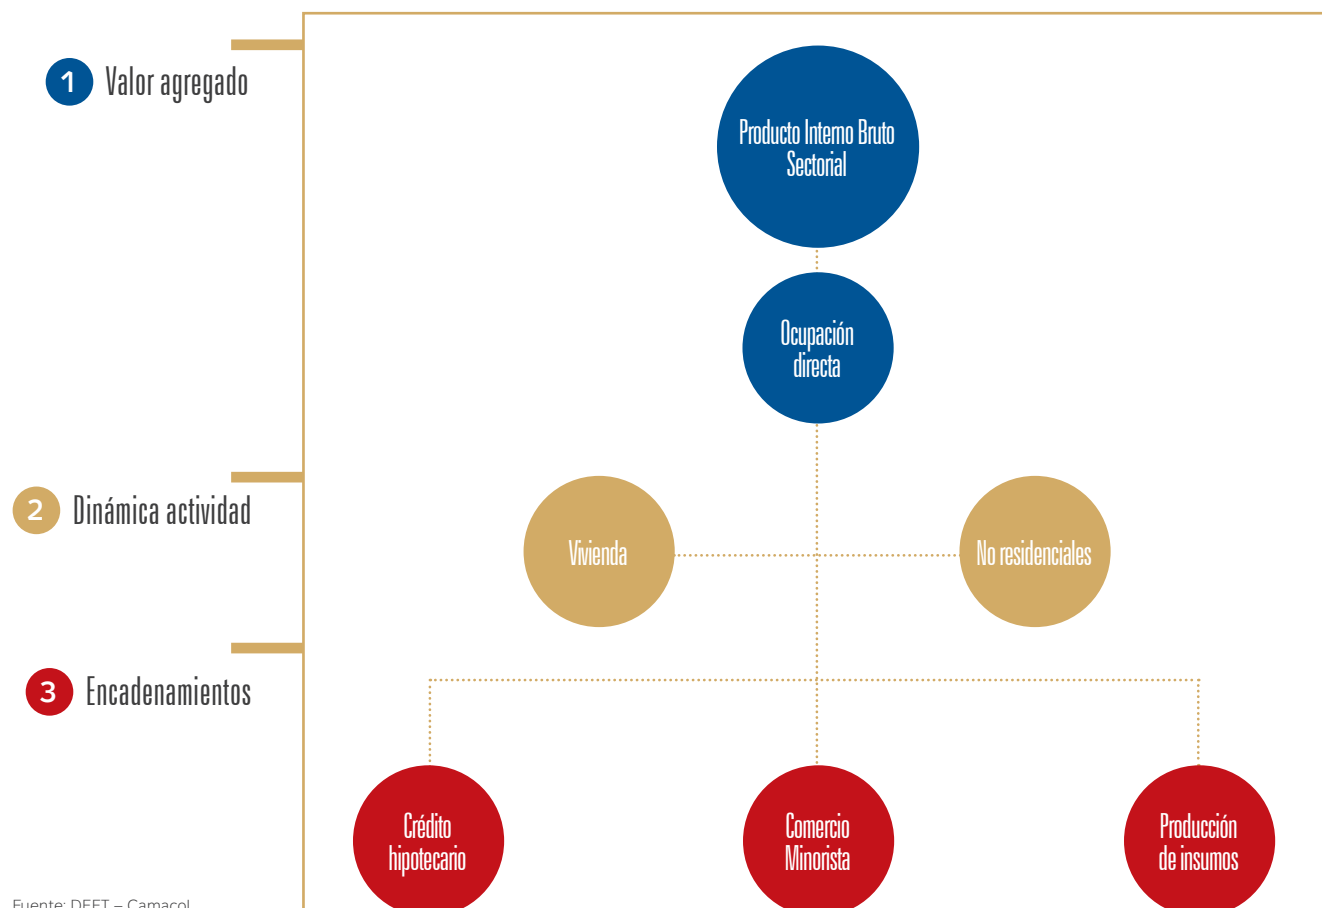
1 Valor agregado

2 Dinámica actividad

3 Encadenamientos

Producto Interno Bruto Sectorial

Ocupación directa

Vivienda

No residenciales

Crédito hipotecario

Comercio Minorista

Producción de insumos

Fuente: DEET – Camacol